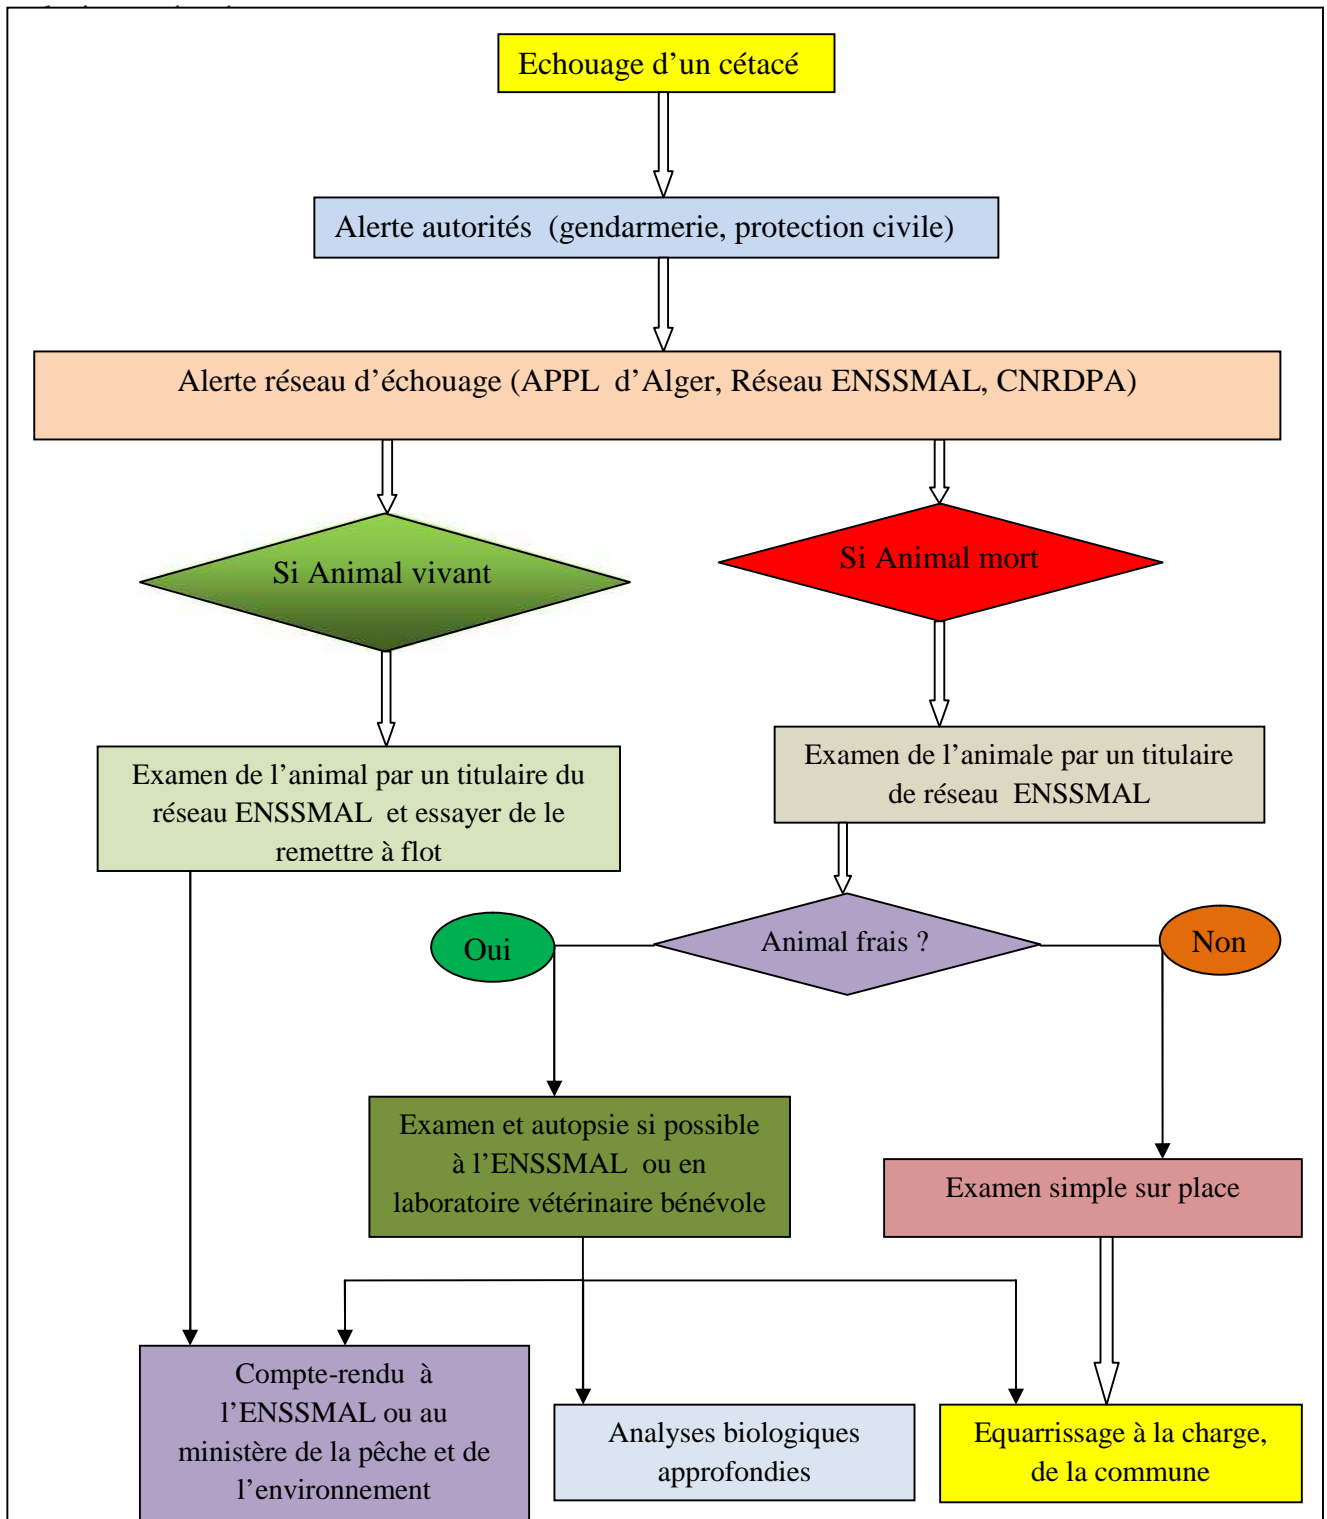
Echouage d’un cétacé

Alerte autorités (gendarmerie, protection civile)

Alerte réseau d’échouage (APPL d’Alger, Réseau ENSSMAL, CNRDPA)

Si Animal vivant

Si Animal mort

Examen de l’animal par un titulaire du réseau ENSSMAL et essayer de le remettre à flot

Examen de l’animale par un titulaire de réseau ENSSMAL

Oui

Animal frais ?

Non

Examen et autopsie si possible à l’ENSSMAL ou en laboratoire vétérinaire bénévole

Examen simple sur place

Compte-rendu à l’ENSSMAL ou au ministère de la pêche et de l’environnement

Analyses biologiques approfondies

Equarrissage à la charge, de la commune